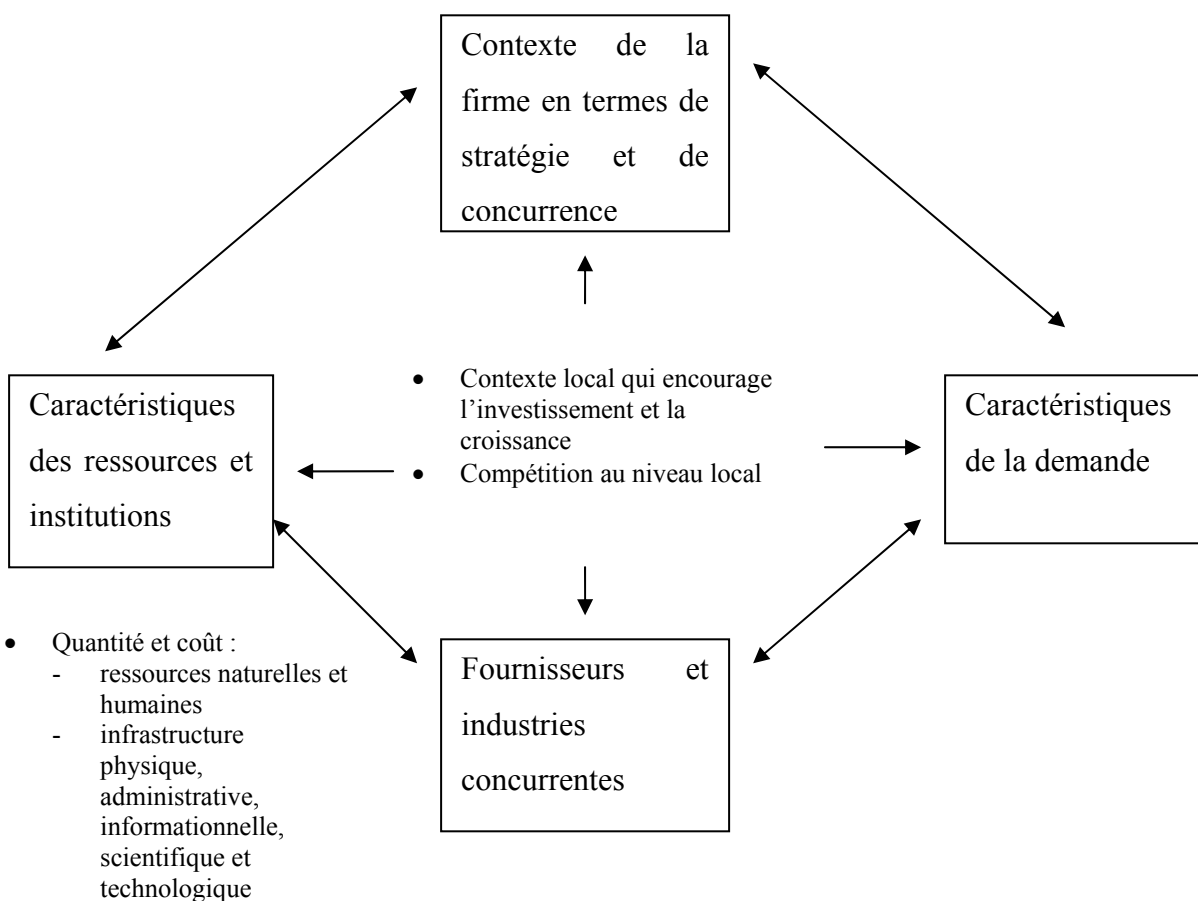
Contexte de la firme en termes de stratégie et de concurrence

Caractéristiques des ressources et institutions

- Contexte local qui encourage l'investissement et la croissance
- Compétition au niveau local

Caractéristiques de la demande

Fournisseurs et industries concurrentes

- Quantité et coût :
  - ressources naturelles et humaines
  - infrastructure physique, administrative, informationnelle, scientifique et technologique